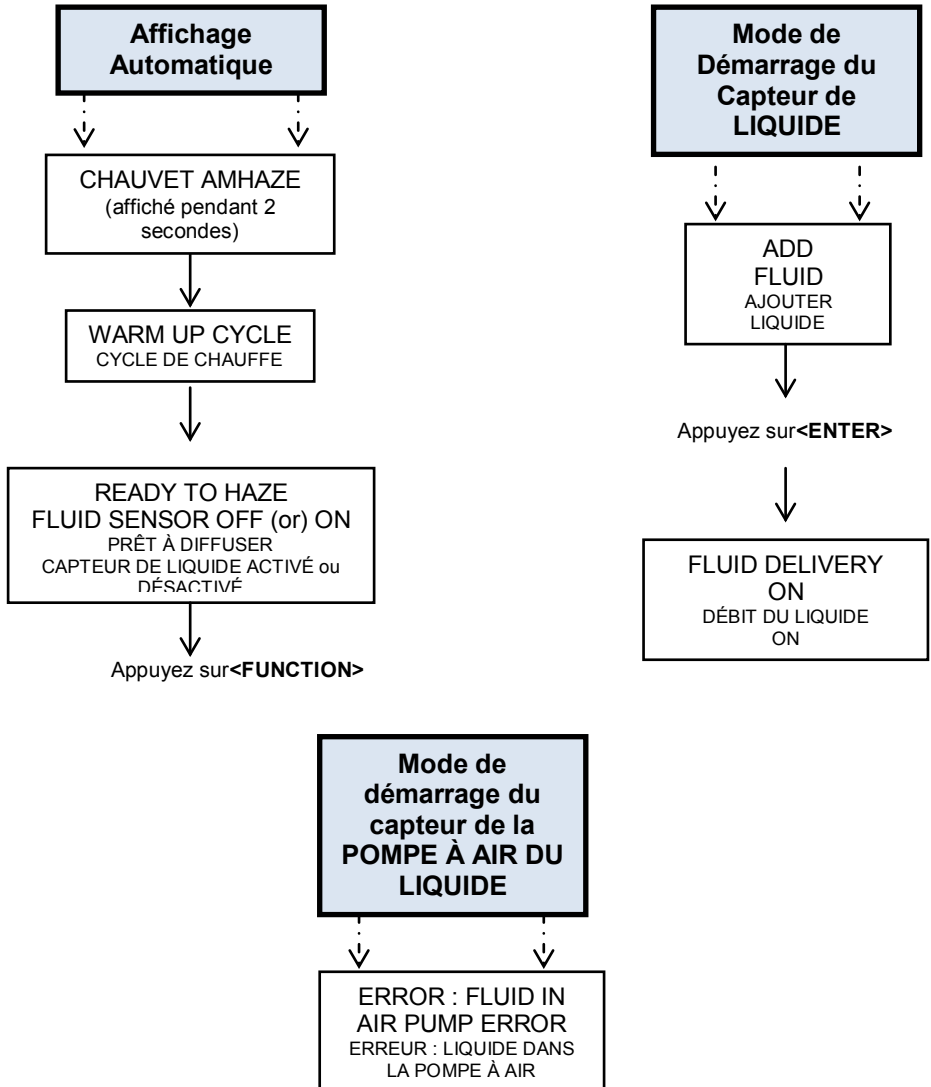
Affichage Automatique

CHAUVET AMHAZE
(affiché pendant 2 secondes)

WARM UP CYCLE
CYCLE DE CHAUFFE

READY TO HAZE
FLUID SENSOR OFF (or) ON
PRÊT À DIFFUSER
CAPTEUR DE LIQUIDE ACTIVÉ ou DÉSACTIVÉ

Appuyez sur**<FUNCTION>**

Mode de Démarrage du Capteur de LIQUIDE

ADD FLUID
AJOUTER LIQUIDE

Appuyez sur**<ENTER>**

FLUID DELIVERY ON
DÉBIT DU LIQUIDE ON

Mode de démarrage du capteur de la POMPE À AIR DU LIQUIDE

ERROR : FLUID IN AIR PUMP ERROR
ERREUR : LIQUIDE DANS LA POMPE À AIR